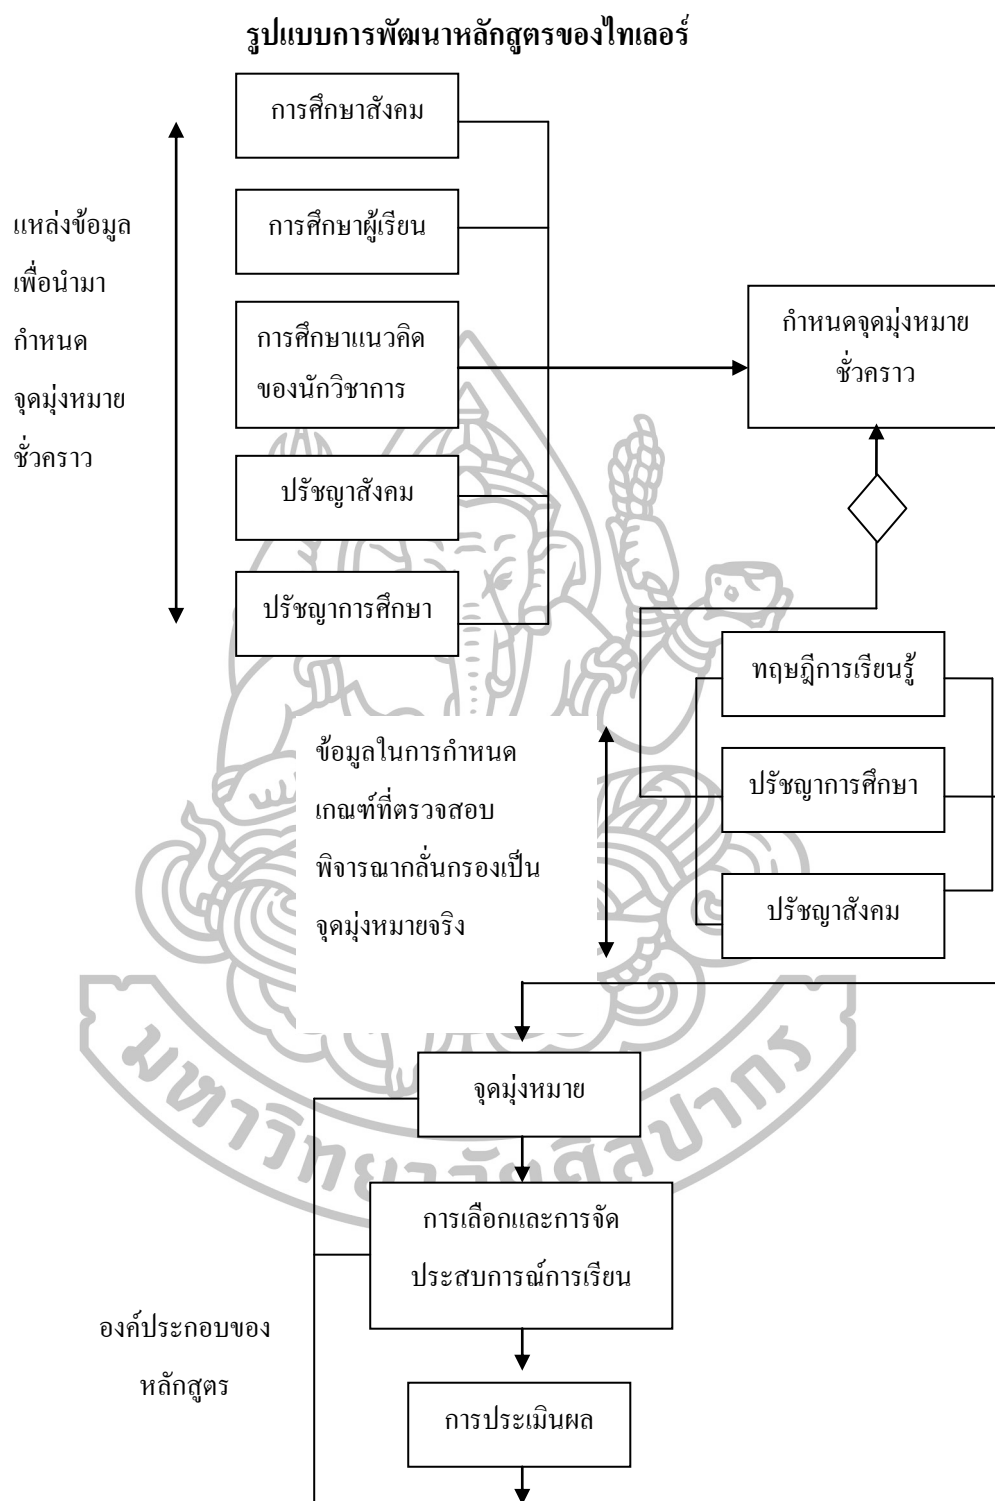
รูปแบบการพัฒนาหลักสูตรของไทเลอร์

แหล่งข้อมูลเพื่อนำมากำหนดจุดมุ่งหมายชั่วคราว

การศึกษาสังคม

การศึกษาผู้เรียน

การศึกษาแนวคิดของนักวิชาการ

ปรัชญาสังคม

ปรัชญาการศึกษา

กำหนดจุดมุ่งหมายชั่วคราว

ข้อมูลในการกำหนดเกณฑ์ที่ตรวจสอบพิจารณากลั่นกรองเป็นจุดมุ่งหมายจริง

ทฤษฎีการเรียนรู้

ปรัชญาการศึกษา

ปรัชญาสังคม

จุดมุ่งหมาย

การเลือกและการจัดประสบการณ์การเรียน

องค์ประกอบของหลักสูตร

การประเมินผล